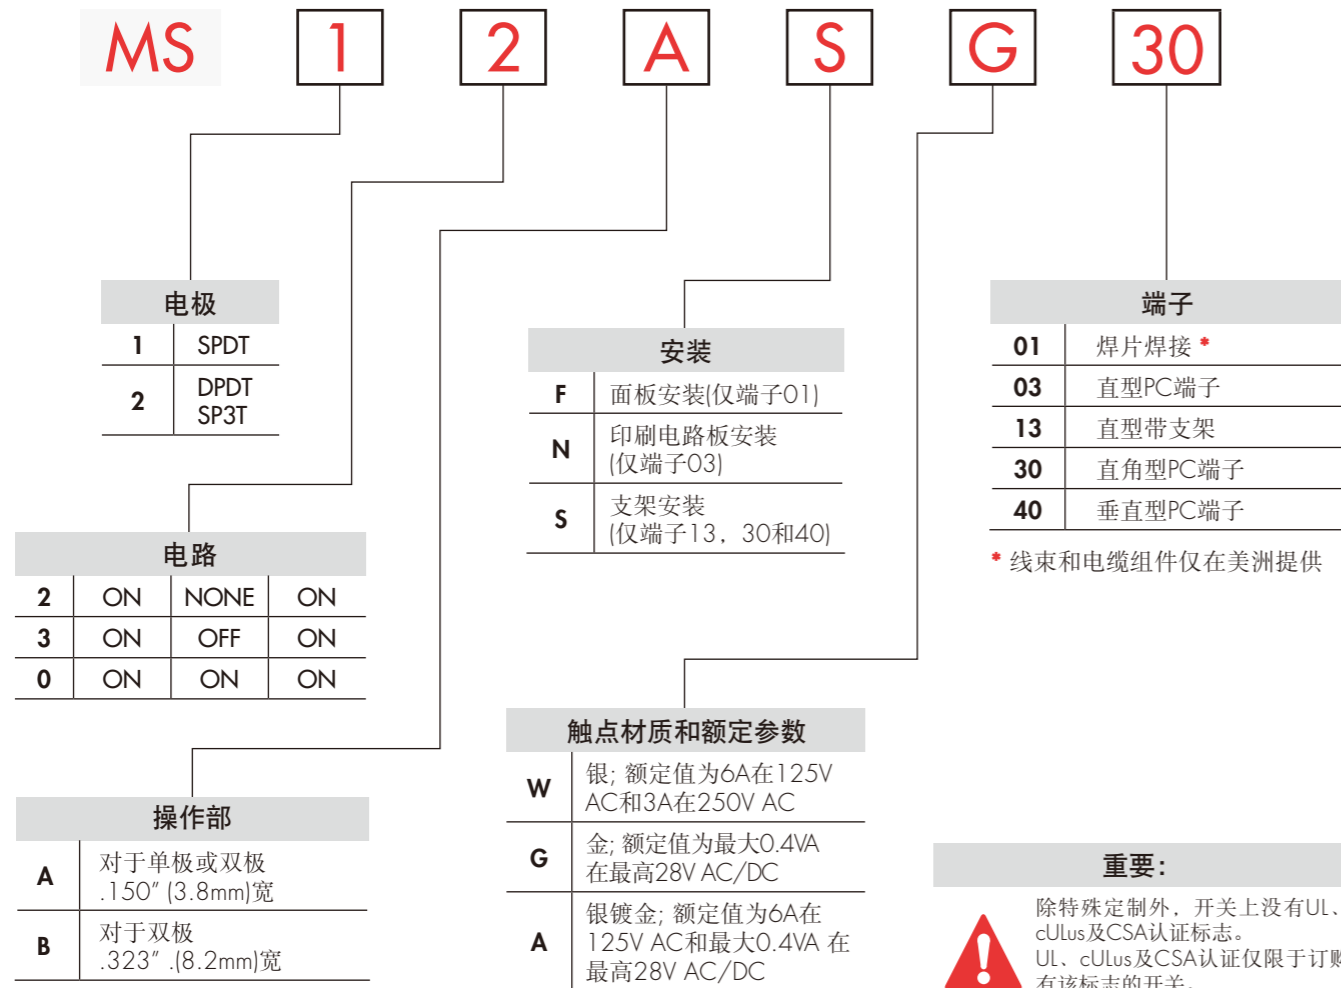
MS 1 2 A S G 30

电极

| 1 | SPDT |
|---|---|
| 2 | DPDT SP3T |

电路

| 2 | ON | NONE | ON |
|---|---|---|---|
| 3 | ON | OFF | ON |
| 0 | ON | ON | ON |

操作部

| A | 对于单极或双极 .150″ (3.8mm)宽 |
|---|---|
| B | 对于双极 .323″ .(8.2mm)宽 |

安装

| F | 面板安装(仅端子01) |
|---|---|
| N | 印刷电路板安装 (仅端子03) |
| S | 支架安装 (仅端子13，30和40) |

触点材质和额定参数

| W | 银; 额定值为6A在125V AC和3A在250V AC |
|---|---|
| G | 金; 额定值为最大0.4VA 在最高28V AC/DC |
| A | 银镀金; 额定值为6A在 125V AC和最大0.4VA 在 最高28V AC/DC |

端子

| 01 | 焊片焊接 * |
|---|---|
| 03 | 直型PC端子 |
| 13 | 直型带支架 |
| 30 | 直角型PC端子 |
| 40 | 垂直型PC端子 |

* 线束和电缆组件仅在美洲提供

重要:

除特殊定制外，开关上没有UL、cULus及CSA认证标志。
UL、cULus及CSA认证仅限于订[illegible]有该标志的开关。